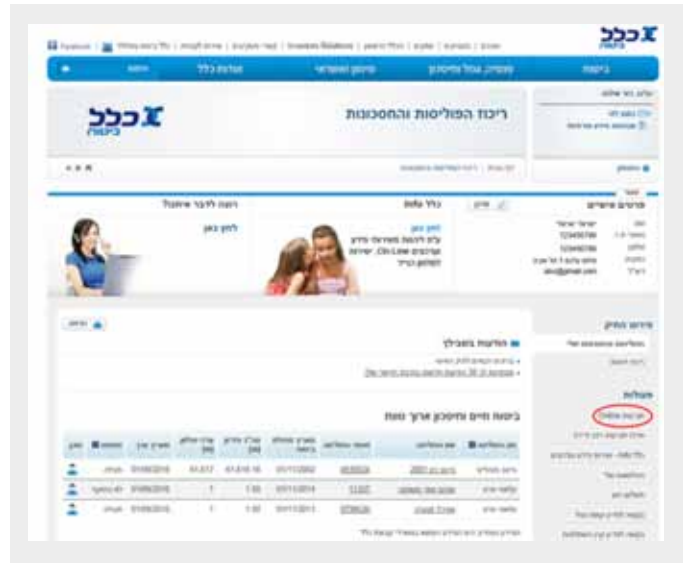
כלל ביטוח

Facebook | Investor Relations

ביטוח | פנסיה, גמל ופיננסים | פיננסים ומשכנתאות | קבוצת כלל | חיפוש

כלל ביטוח

ריכוז הפוליסות והחסכונות

פרטים אישיים

כלל שלך

רוצה לדבר איתנו?

לחץ כאן

לחץ כאן

ביטוח חיים וחיסכון ארוך טווח

הפוליסות במבט-על

מה רוצים?

פעולות

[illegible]